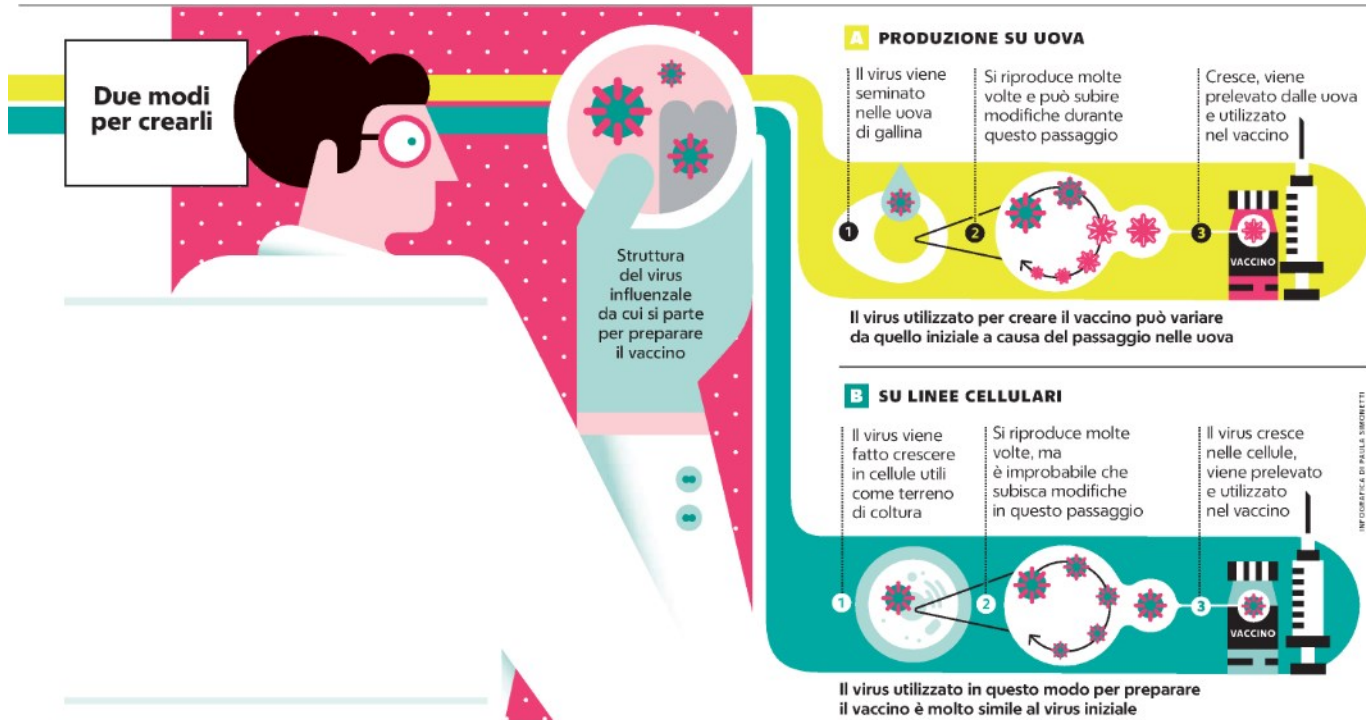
Due modi per crearli

Struttura del virus influenzale da cui si parte per preparare il vaccino

A PRODUZIONE SU UOVA

Il virus viene seminato nelle uova di gallina

Si riproduce molte volte e può subire modifiche durante questo passaggio

Cresce, viene prelevato dalle uova e utilizzato nel vaccino

1

2

3

VACCINO

Il virus utilizzato per creare il vaccino può variare da quello iniziale a causa del passaggio nelle uova

B SU LINEE CELLULARI

Il virus viene fatto crescere in cellule utili come terreno di coltura

Si riproduce molte volte, ma è improbabile che subisca modifiche in questo passaggio

Il virus cresce nelle cellule, viene prelevato e utilizzato nel vaccino

1

2

3

VACCINO

Il virus utilizzato in questo modo per preparare il vaccino è molto simile al virus iniziale

INFOGRAFICA DI PAULA SIMONETTI